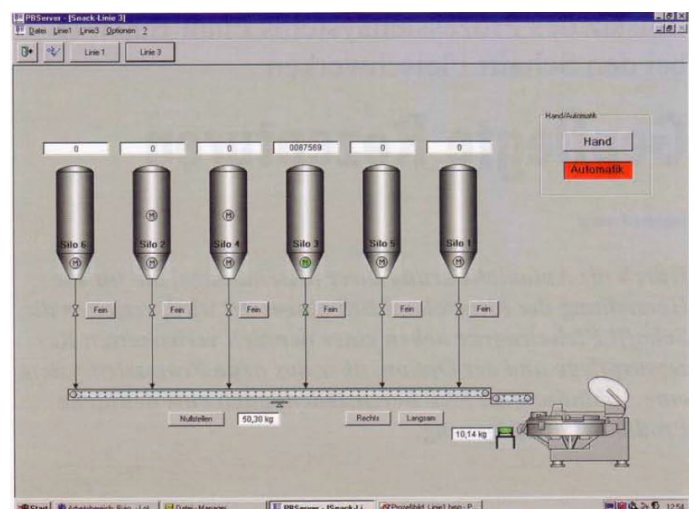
PBServer - [Snack-Linie 3]

Datei Linie1 Linie3 Optionen ?

Linie 1 Linie 3

Hand/Automatik

Hand

Automatik

0 0 0 0087569 0 0

Silo 6 Silo 2 Silo 4 Silo 3 Silo 5 Silo 1

M M M M M M M M M M

Fein Fein Fein Fein Fein Fein

Nullstellen 50,30 kg

Rechts Langsam

10,14 kg

Start Arbeitsbereich Sido - Lol... Datei - Manager PBServer - [Snack-Li... Prozeßbild_Linie1.bmp - P... 12:54